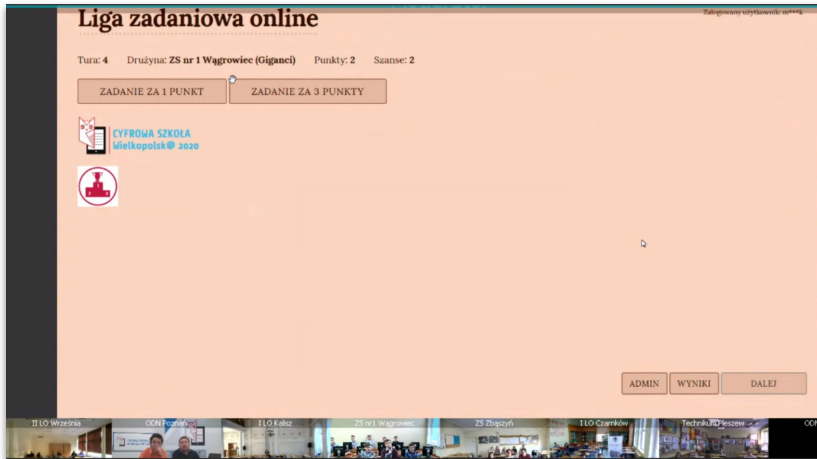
Liga zadaniowa online

Zalogowany użytkownik: m***k

Tura: 4 Drużyna: ZS nr 1 Wągrowiec (Giganci) Punkty: 2 Szanse: 2

ZADANIE ZA 1 PUNKT

ZADANIE ZA 3 PUNKTY

CYFROWA SZKOŁA
Wielkopolsk@ 2020

ADMIN

WYNIKI

DALEJ

II LO Września

ODN Poznań

I LO Kalisz

ZS nr 1 Wągrowiec

ZS Zbąszyń

I LO Czarnków

Technikum Pleszew

ODN